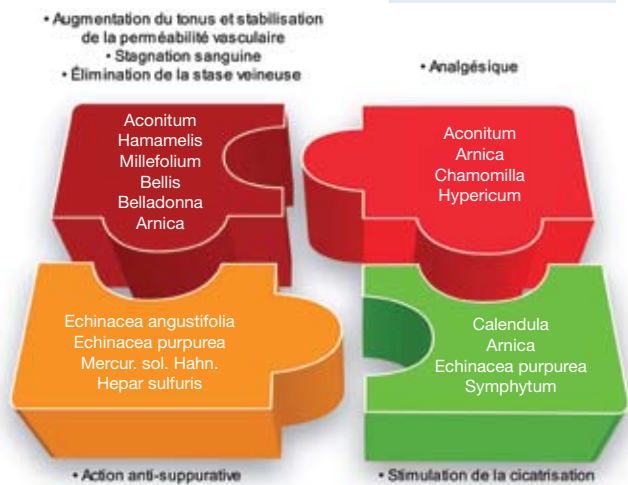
• Augmentation du tonus et stabilisation de la perméabilité vasculaire
• Stagnation sanguine
• Élimination de la stase veineuse

• Analgésique

Aconitum
Hamamelis
Millefolium
Bellis
Belladonna
Arnica

Aconitum
Arnica
Chamomilla
Hypericum

Echinacea angustifolia
Echinacea purpurea
Mercur. sol. Hahn.
Hepar sulfuris

Calendula
Arnica
Echinacea purpurea
Symphytum

• Action anti-suppurative

• Stimulation de la cicatrisation